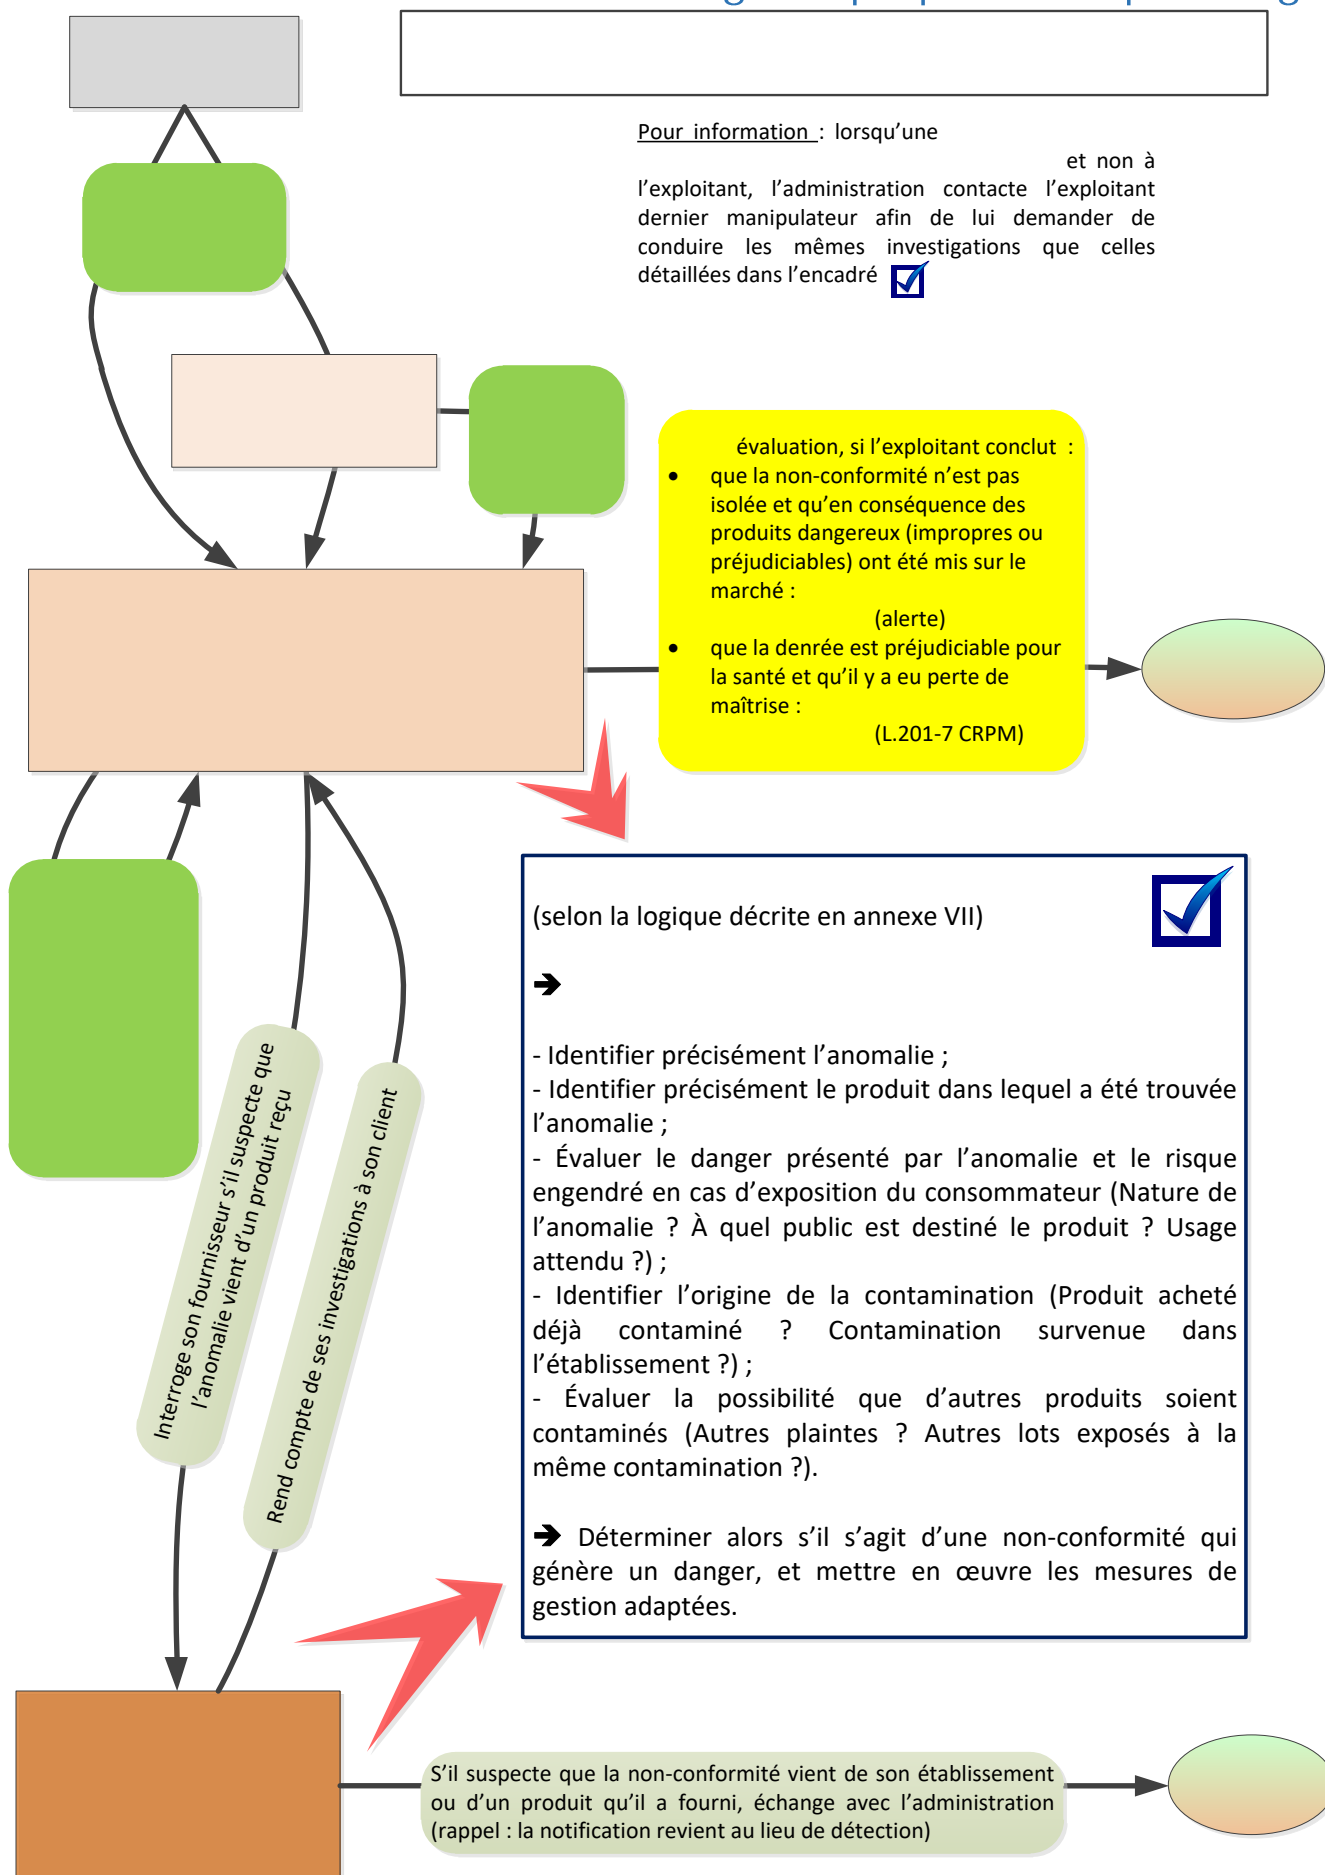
Pour information : lorsqu'une

et non à l'exploitant, l'administration contacte l'exploitant dernier manipulateur afin de lui demander de conduire les mêmes investigations que celles détaillées dans l'encadré

évaluation, si l'exploitant conclut :

- que la non-conformité n'est pas isolée et qu'en conséquence des produits dangereux (impropres ou préjudiciables) ont été mis sur le marché :
(alerte)
- que la denrée est préjudiciable pour la santé et qu'il y a eu perte de maîtrise :
(L.201-7 CRPM)

(selon la logique décrite en annexe VII)

➔

- Identifier précisément l'anomalie ;
- Identifier précisément le produit dans lequel a été trouvée l'anomalie ;
- Évaluer le danger présenté par l'anomalie et le risque engendré en cas d'exposition du consommateur (Nature de l'anomalie ? À quel public est destiné le produit ? Usage attendu ?) ;
- Identifier l'origine de la contamination (Produit acheté déjà contaminé ? Contamination survenue dans l'établissement ?) ;
- Évaluer la possibilité que d'autres produits soient contaminés (Autres plaintes ? Autres lots exposés à la même contamination ?).

➔ Déterminer alors s'il s'agit d'une non-conformité qui génère un danger, et mettre en œuvre les mesures de gestion adaptées.

Interroge son fournisseur s'il suspecte que l'anomalie vient d'un produit reçu

Rend compte de ses investigations à son client

S'il suspecte que la non-conformité vient de son établissement ou d'un produit qu'il a fourni, échange avec l'administration (rappel : la notification revient au lieu de détection)